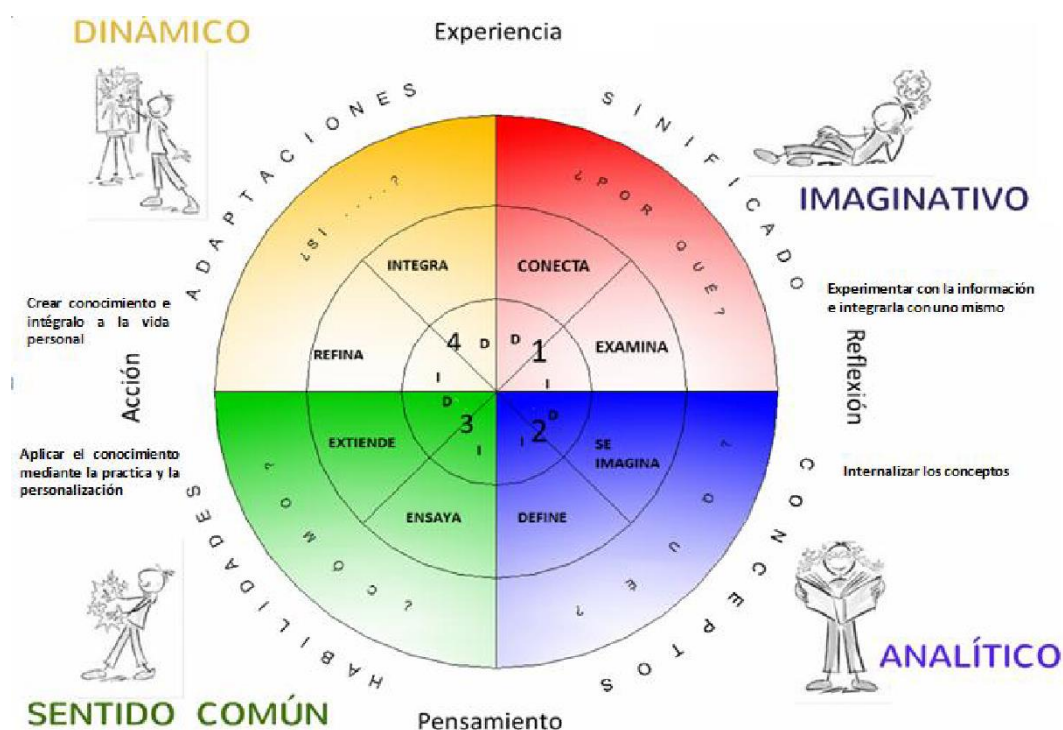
DINÁMICO

Experiencia

ADAPTACIONES

SINIFICADO

IMAGINATIVO

¿SI .....?

¿POR QUE?

INTEGRA

CONECTA

Crear conocimiento e intégralo a la vida personal

Experimentar con la información e integrarla con uno mismo

REFINA

4

D

D

1

EXAMINA

Reflexión

Acción

I

I

D

D

3

2

EXTIENDE

I

I

SE IMAGINA

Aplicar el conocimiento mediante la practica y la personalización

Internalizar los conceptos

¿CÓMO?

¿QUE?

ENSAYA

DEFINE

HABILIDADES

CONCEPTOS

ANALÍTICO

SENTIDO COMÚN

Pensamiento